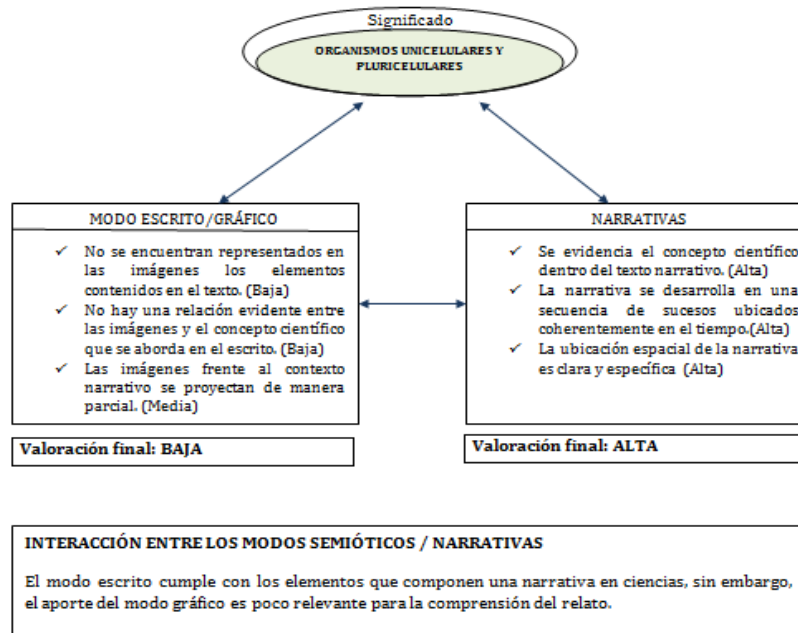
Significado

ORGANISMOS UNICELULARES Y PLURICELULARES

MODO ESCRITO/GRÁFICO

✓ No se encuentran representados en las imágenes los elementos contenidos en el texto. (Baja)
✓ No hay una relación evidente entre las imágenes y el concepto científico que se aborda en el escrito. (Baja)
✓ Las imágenes frente al contexto narrativo se proyectan de manera parcial. (Media)

Valoración final: BAJA

NARRATIVAS

✓ Se evidencia el concepto científico dentro del texto narrativo. (Alta)
✓ La narrativa se desarrolla en una secuencia de sucesos ubicados coherentemente en el tiempo.(Alta)
✓ La ubicación espacial de la narrativa es clara y específica (Alta)

Valoración final: ALTA

INTERACCIÓN ENTRE LOS MODOS SEMIÓTICOS / NARRATIVAS

El modo escrito cumple con los elementos que componen una narrativa en ciencias, sin embargo, el aporte del modo gráfico es poco relevante para la comprensión del relato.